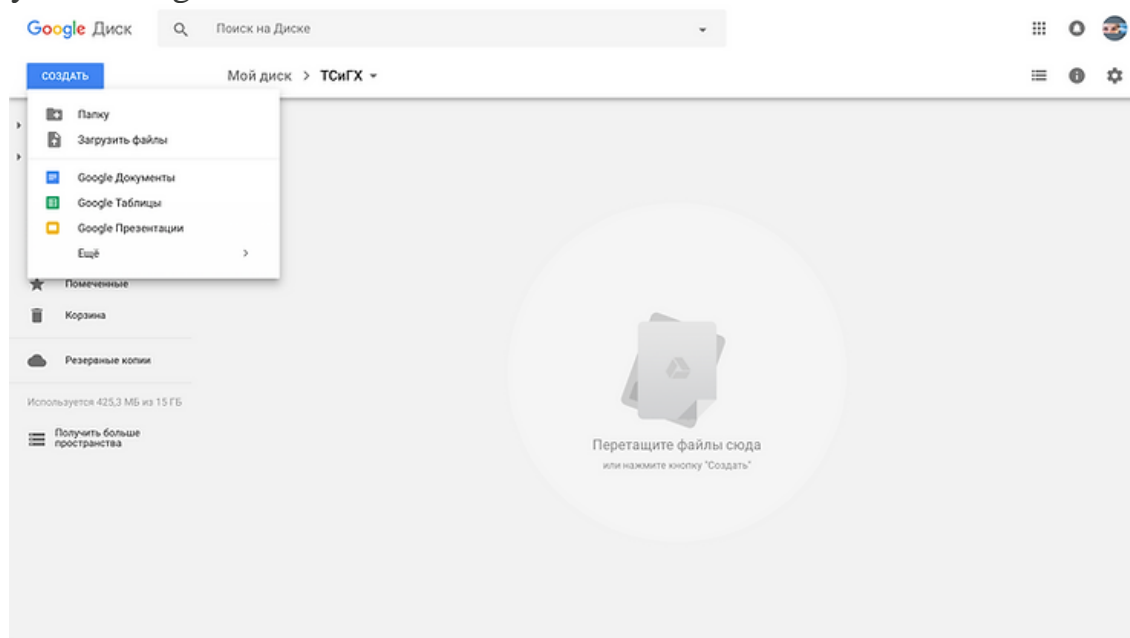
Google Диск

Поиск на Диске

СОЗДАТЬ

Мой диск > ТСиГХ

Папку

Загрузить файлы

Google Документы

Google Таблицы

Google Презентации

Ещё

Помеченные

Корзина

Резервные копии

Используется 425,3 МБ из 15 ГБ

Получить больше пространства

Перетащите файлы сюда

или нажмите кнопку "Создать"